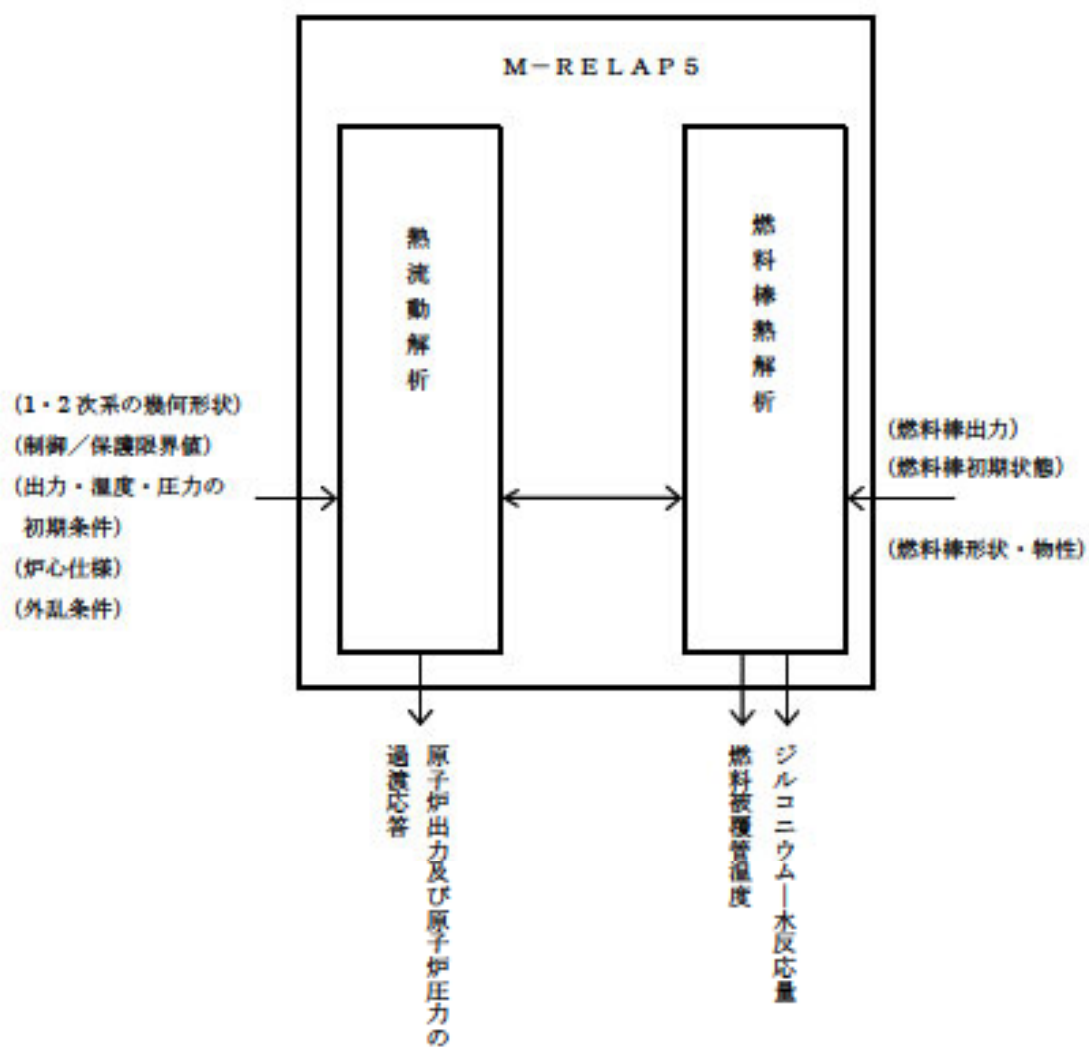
M－RELAP5

熱流動解析

燃料棒熱解析

(1・2次系の幾何形状)
(制御／保護限界値)
(出力・温度・圧力の初期条件)
(炉心仕様)
(外乱条件)

(燃料棒出力)
(燃料棒初期状態)
(燃料棒形状・物性)

原子炉出力及び原子炉圧力の過渡応答

燃料被覆管温度

ジルコニウム―水反応量